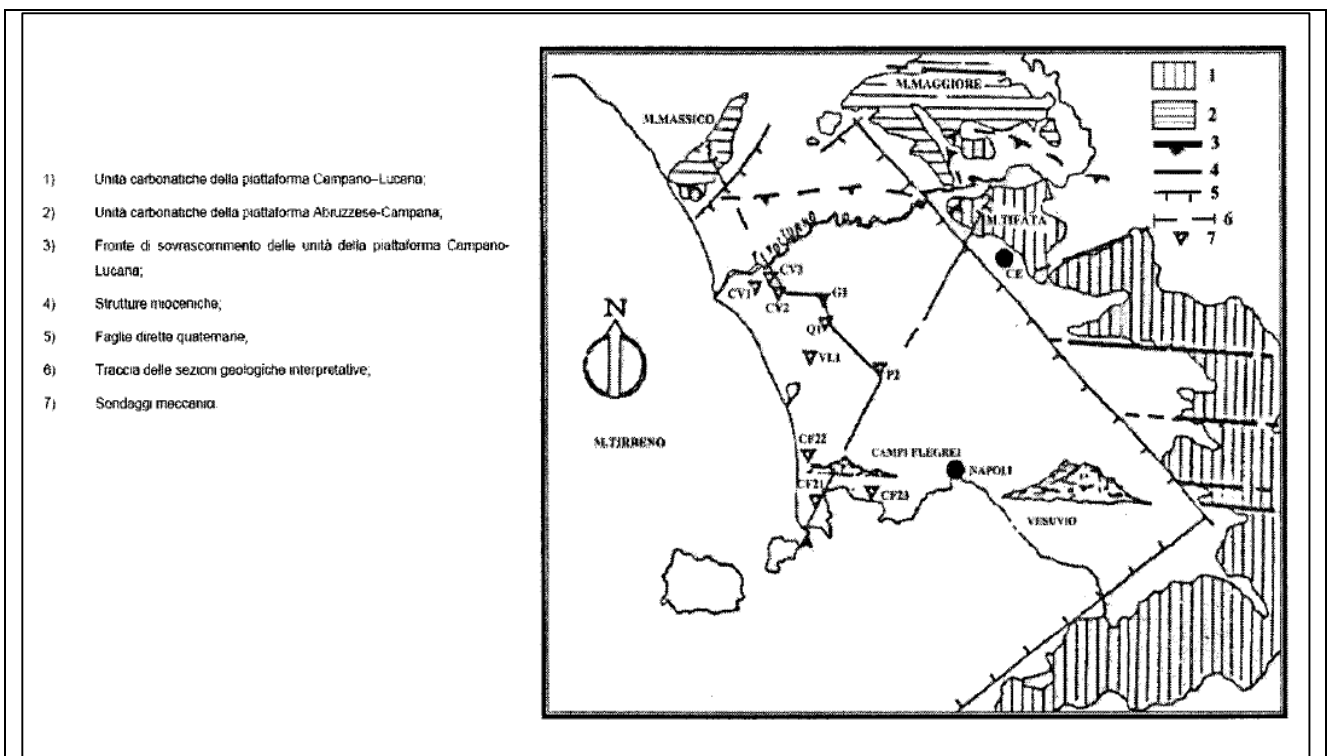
1) Unità carbonatiche della piattaforma Campano–Lucana;

2) Unità carbonatiche della piattaforma Abruzzese-Campana;

3) Fronte di sovrascorrimento delle unità della piattaforma Campano-Lucana;

4) Strutture mioceniche;

5) Faglie dirette quaternarie,

6) Traccia delle sezioni geologiche interpretative;

7) Sondaggi meccanici.

M.MAGGIORE

M.MASSICO

1
2
3
4
5
6
7

F. Volturno

M.TIFATA

CE

CV3
CV1
CV2
G1
Q1
VL1
P2

N

M.TIRRENO

CF22
CAMPI FLEGREI
NAPOLI
CF21
CF23
VESUVIO